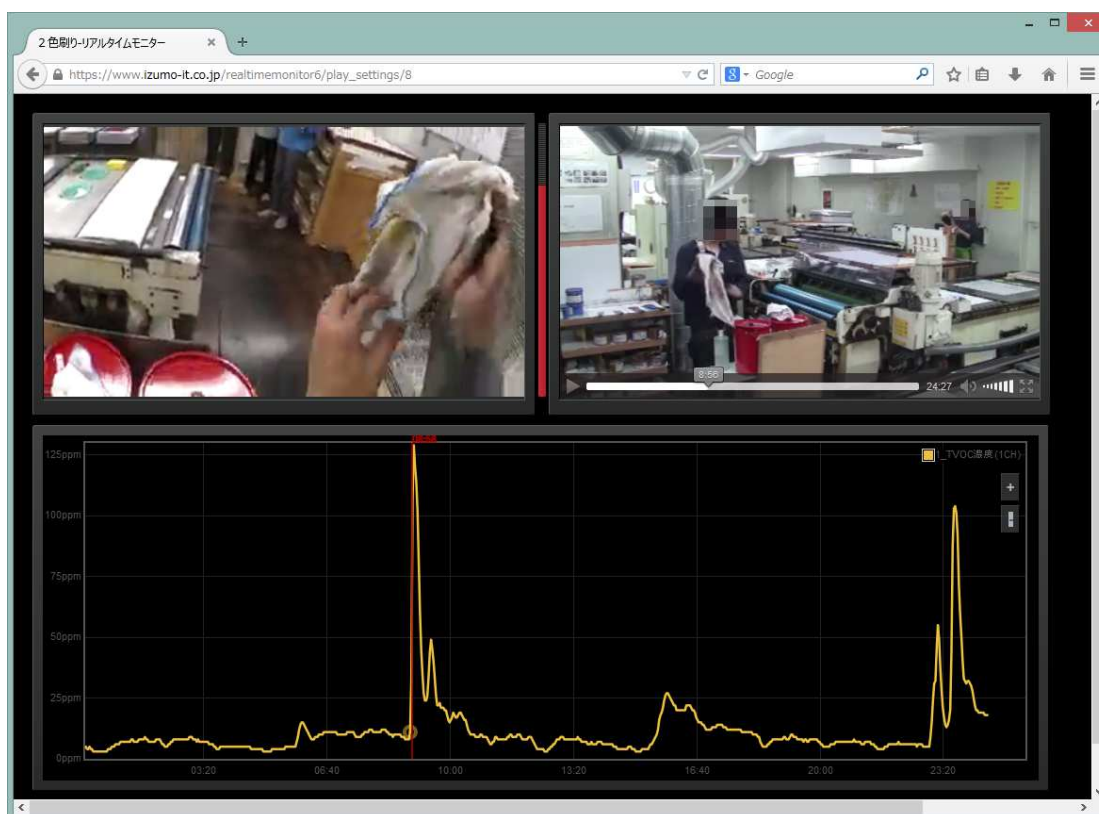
２色刷り-リアルタイムモニター

https://www.izumo-it.co.jp/realtimemonitor6/play_settings/8

Google

8:56

24:27

I_TVOC濃度(1CH)

125ppm
100ppm
75ppm
50ppm
25ppm
0ppm

03:20
06:40
10:00
13:20
16:40
20:00
23:20